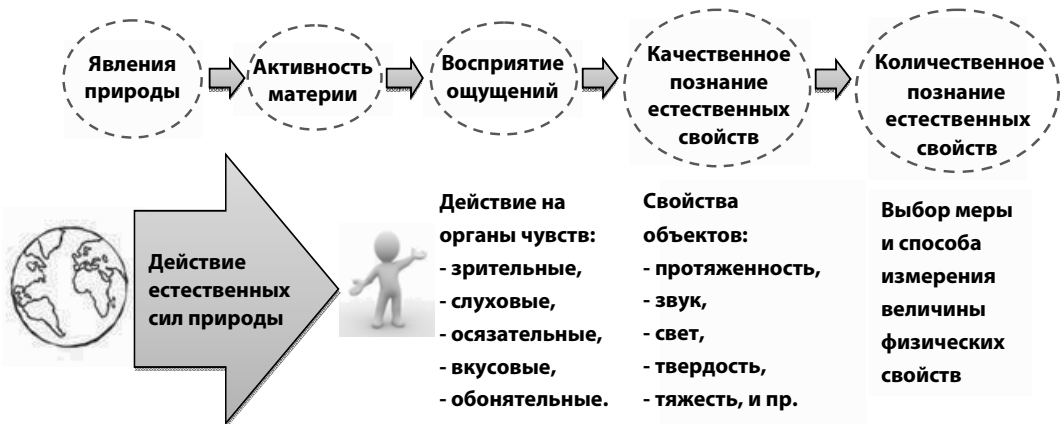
Явления природы

Активность материи

Восприятие ощущений

Качественное познание естественных свойств

Количественное познание естественных свойств

Действие естественных сил природы

Действие на органы чувств:
- зрительные,
- слуховые,
- осязательные,
- вкусовые,
- обонятельные.

Свойства объектов:
- протяженность,
- звук,
- свет,
- твердость,
- тяжесть, и пр.

Выбор меры и способа измерения величины физических свойств